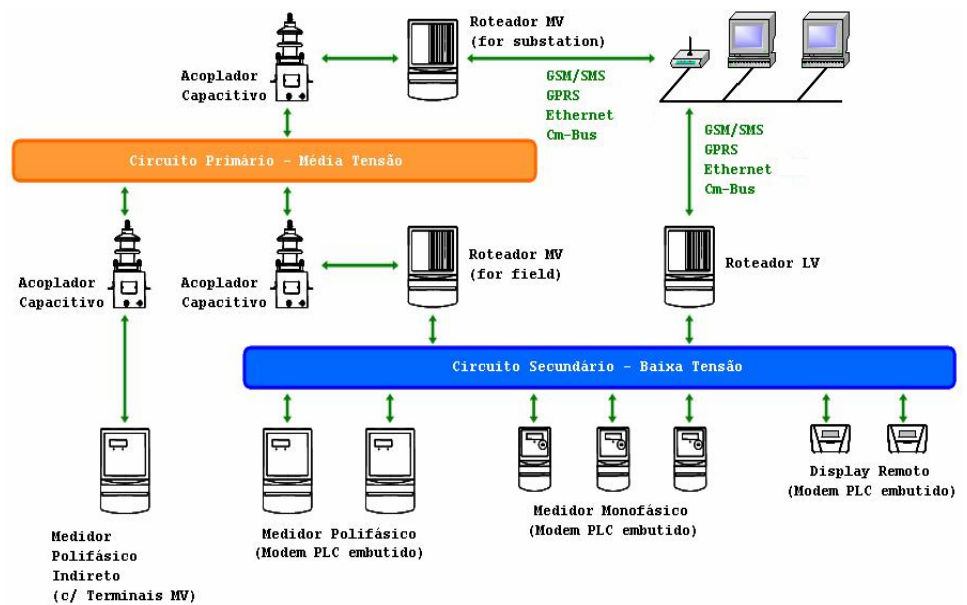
Acoplador Capacitivo

Roteador MV
(for substation)

GSM/SMS
GPRS
Ethernet
Cm-Bus

GSM/SMS
GPRS
Ethernet
Cm-Bus

Circuito Primário - Média Tensão

Acoplador Capacitivo

Acoplador Capacitivo

Roteador MV
(for field)

Roteador LV

Circuito Secundário - Baixa Tensão

Medidor
Polifásico
Indireto
(c/ Terminais MV)

Medidor Polifásico
(Modem PLC embutido)

Medidor Monofásico
(Modem PLC embutido)

Display Remoto
(Modem PLC embutido)